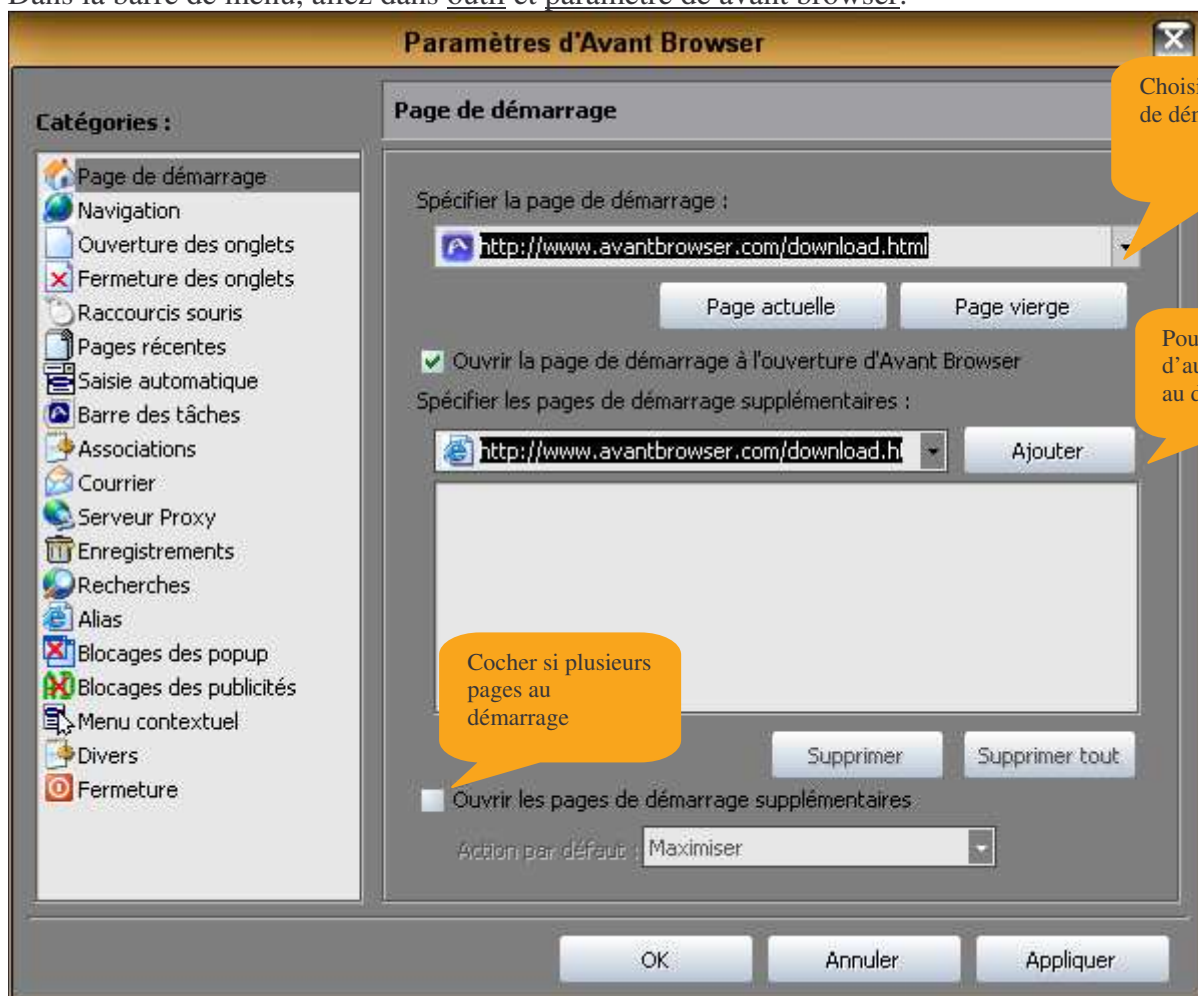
Dans la barre de menu, allez dans outil et paramètre de avant browser.

Paramètres d'Avant Browser

Catégories :

Page de démarrage
Navigation
Ouverture des onglets
Fermeture des onglets
Raccourcis souris
Pages récentes
Saisie automatique
Barre des tâches
Associations
Courrier
Serveur Proxy
Enregistrements
Recherches
Alias
Blocages des popup
Blocages des publicités
Menu contextuel
Divers
Fermeture

Page de démarrage

Choisi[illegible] de dém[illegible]

Spécifier la page de démarrage :

http://www.avantbrowser.com/download.html

Page actuelle

Page vierge

Pou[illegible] d'au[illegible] au d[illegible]

Ouvrir la page de démarrage à l'ouverture d'Avant Browser

Spécifier les pages de démarrage supplémentaires :

http://www.avantbrowser.com/download.h

Ajouter

Cocher si plusieurs pages au démarrage

Supprimer

Supprimer tout

Ouvrir les pages de démarrage supplémentaires

Action par défaut : Maximiser

OK

Annuler

Appliquer